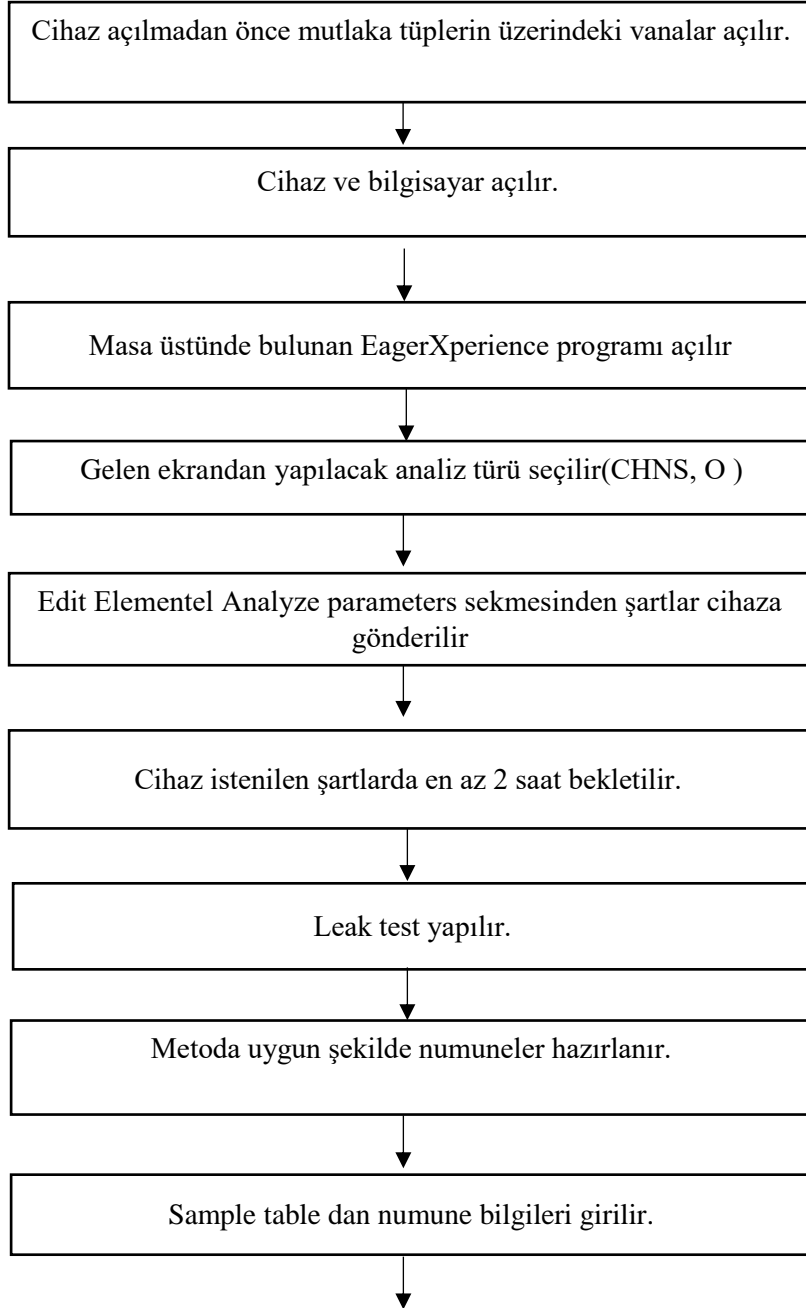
Cihaz açılmadan önce mutlaka tüplerin üzerindeki vanalar açılır.

Cihaz ve bilgisayar açılır.

Masa üstünde bulunan EagerXperience programı açılır

Gelen ekrandan yapılacak analiz türü seçilir(CHNS, O )

Edit Elementel Analyze parameters sekmesinden şartlar cihaza gönderilir

Cihaz istenilen şartlarda en az 2 saat bekletilir.

Leak test yapılır.

Metoda uygun şekilde numuneler hazırlanır.

Sample table dan numune bilgileri girilir.